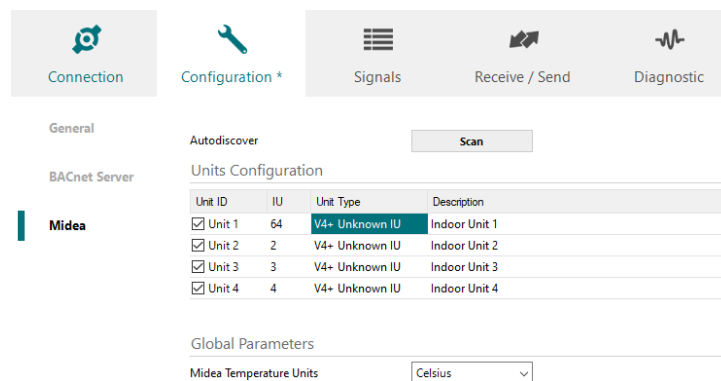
Connection

Configuration *

Signals

Receive / Send

Diagnostic

General

BACnet Server

Midea

Autodiscover

Scan

Units Configuration

| Unit ID | IU | Unit Type | Description |
|---|---|---|---|
| ☑ Unit 1 | 64 | V4+ Unknown IU | Indoor Unit 1 |
| ☑ Unit 2 | 2 | V4+ Unknown IU | Indoor Unit 2 |
| ☑ Unit 3 | 3 | V4+ Unknown IU | Indoor Unit 3 |
| ☑ Unit 4 | 4 | V4+ Unknown IU | Indoor Unit 4 |

Global Parameters

Midea Temperature Units

Celsius